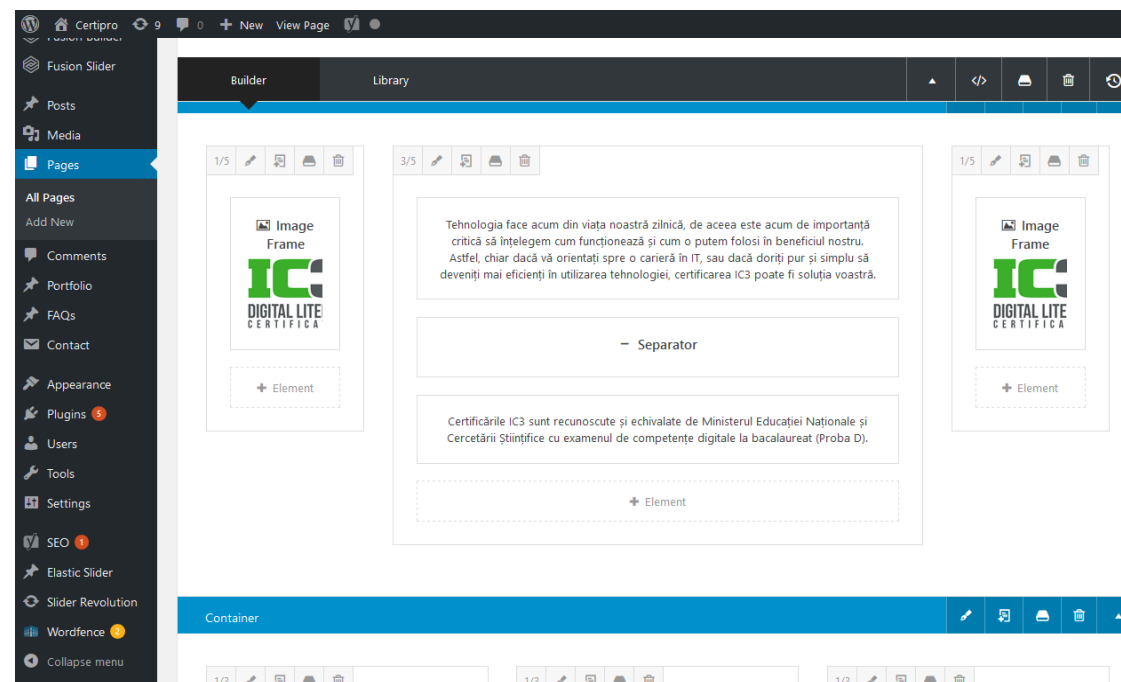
Certipro 9 0 New View Page

Fusion Builder
Fusion Slider
Posts
Media
Pages
All Pages
Add New
Comments
Portfolio
FAQs
Contact
Appearance
Plugins 5
Users
Tools
Settings
SEO 1
Elastic Slider
Slider Revolution
Wordfence 2
Collapse menu

Builder
Library

1/5

Image Frame

IC3 DIGITAL LITE CERTIFICA

+ Element

3/5

Tehnologia face acum din viața noastră zilnică, de aceea este acum de importanță critică să înțelegem cum funcționează și cum o putem folosi în beneficiul nostru. Astfel, chiar dacă vă orientați spre o carieră în IT, sau dacă doriți pur și simplu să deveniți mai eficienți în utilizarea tehnologiei, certificarea IC3 poate fi soluția voastră.

Separator

Certificările IC3 sunt recunoscute și echivalate de Ministerul Educației Naționale și Cercetării Științifice cu examenul de competențe digitale la bacalaureat (Proba D).

+ Element

1/5

Image Frame

IC3 DIGITAL LITE CERTIFICA

+ Element

Container

1/3
1/3
1/3